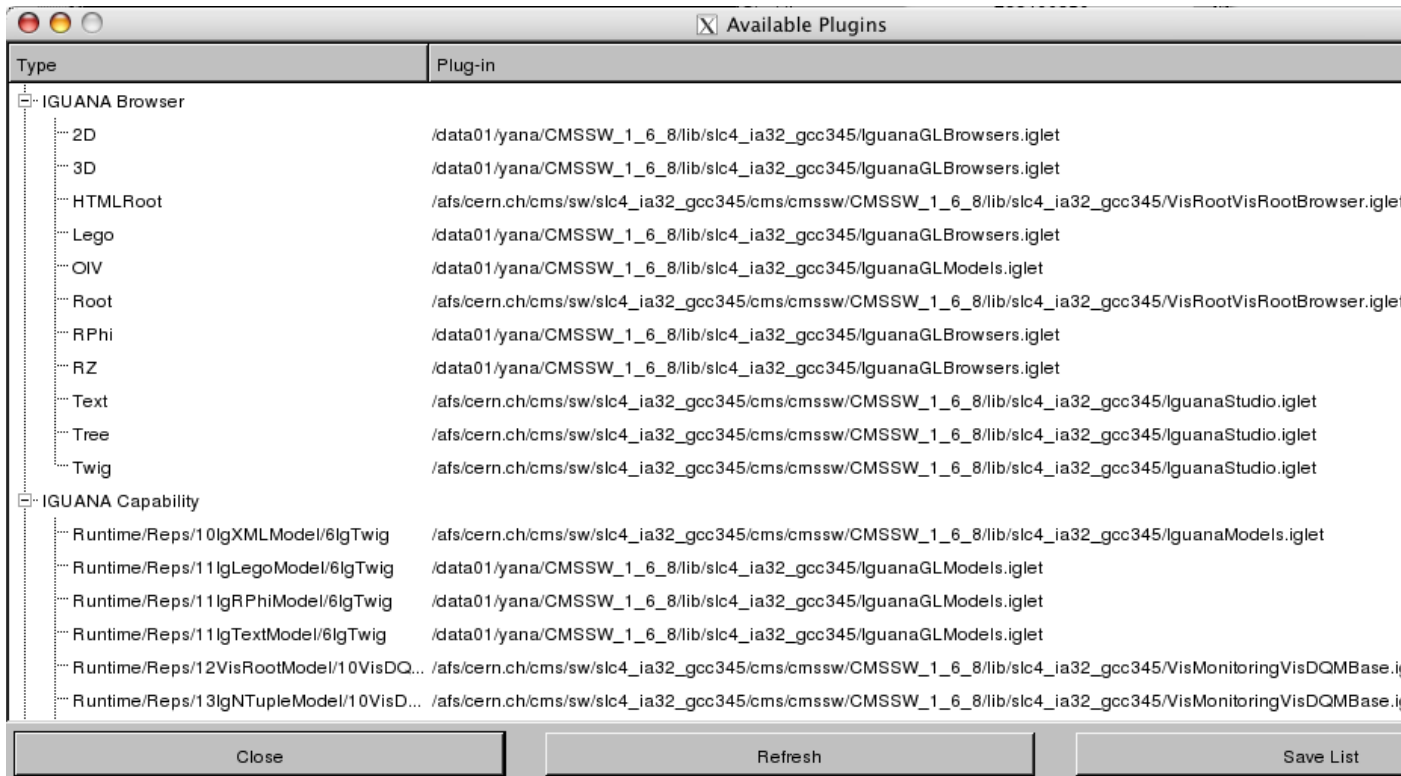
Available Plugins

| Type | Plug-in |
|---|---|
| IGUANA Browser | |
| 2D | /data01/yana/CMSSW_1_6_8/lib/slc4_ia32_gcc345/IguanaGLBrowsers.iglet |
| 3D | /data01/yana/CMSSW_1_6_8/lib/slc4_ia32_gcc345/IguanaGLBrowsers.iglet |
| HTMLRoot | /afs/cern.ch/cms/sw/slc4_ia32_gcc345/cms/cmssw/CMSSW_1_6_8/lib/slc4_ia32_gcc345/VisRootVisRootBrowser.iglet |
| Lego | /data01/yana/CMSSW_1_6_8/lib/slc4_ia32_gcc345/IguanaGLBrowsers.iglet |
| OIV | /data01/yana/CMSSW_1_6_8/lib/slc4_ia32_gcc345/IguanaGLModels.iglet |
| Root | /afs/cern.ch/cms/sw/slc4_ia32_gcc345/cms/cmssw/CMSSW_1_6_8/lib/slc4_ia32_gcc345/VisRootVisRootBrowser.iglet |
| RPhi | /data01/yana/CMSSW_1_6_8/lib/slc4_ia32_gcc345/IguanaGLBrowsers.iglet |
| RZ | /data01/yana/CMSSW_1_6_8/lib/slc4_ia32_gcc345/IguanaGLBrowsers.iglet |
| Text | /afs/cern.ch/cms/sw/slc4_ia32_gcc345/cms/cmssw/CMSSW_1_6_8/lib/slc4_ia32_gcc345/IguanaStudio.iglet |
| Tree | /afs/cern.ch/cms/sw/slc4_ia32_gcc345/cms/cmssw/CMSSW_1_6_8/lib/slc4_ia32_gcc345/IguanaStudio.iglet |
| Twig | /afs/cern.ch/cms/sw/slc4_ia32_gcc345/cms/cmssw/CMSSW_1_6_8/lib/slc4_ia32_gcc345/IguanaStudio.iglet |
| IGUANA Capability | |
| Runtime/Reps/10IgXMLModel/6IgTwig | /afs/cern.ch/cms/sw/slc4_ia32_gcc345/cms/cmssw/CMSSW_1_6_8/lib/slc4_ia32_gcc345/IguanaModels.iglet |
| Runtime/Reps/11IgLegoModel/6IgTwig | /data01/yana/CMSSW_1_6_8/lib/slc4_ia32_gcc345/IguanaGLModels.iglet |
| Runtime/Reps/11IgRPhiModel/6IgTwig | /data01/yana/CMSSW_1_6_8/lib/slc4_ia32_gcc345/IguanaGLModels.iglet |
| Runtime/Reps/11IgTextModel/6IgTwig | /data01/yana/CMSSW_1_6_8/lib/slc4_ia32_gcc345/IguanaGLModels.iglet |
| Runtime/Reps/12VisRootModel/10VisDQ... | /afs/cern.ch/cms/sw/slc4_ia32_gcc345/cms/cmssw/CMSSW_1_6_8/lib/slc4_ia32_gcc345/VisMonitoringVisDQMBase.i |
| Runtime/Reps/13IgNTupleModel/10VisD... | /afs/cern.ch/cms/sw/slc4_ia32_gcc345/cms/cmssw/CMSSW_1_6_8/lib/slc4_ia32_gcc345/VisMonitoringVisDQMBase.i |

Close Refresh Save List